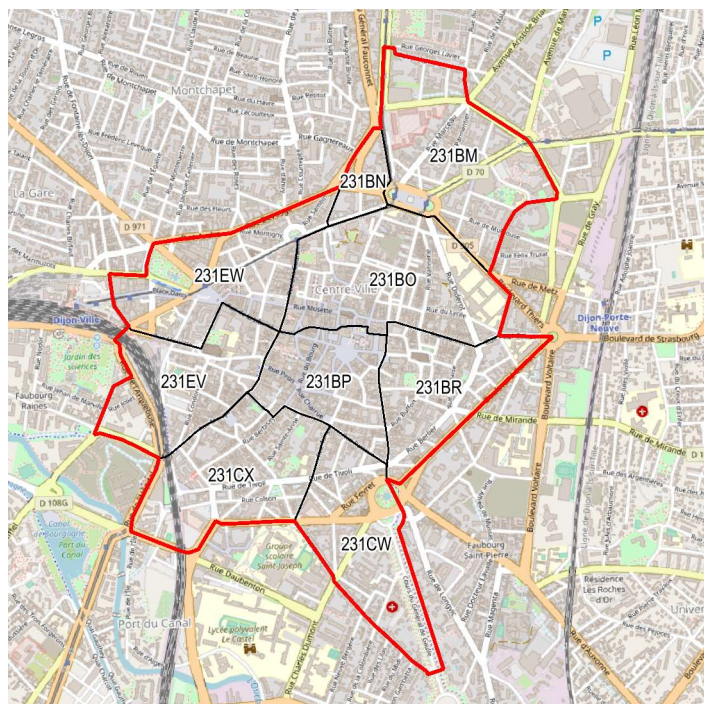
231BN
231BM
231EW
231BO
231EV
231BP
231BR
231CX
231CW
Montchapet
Rue de Montchapet
Rue Georges Lavier
Avenue Aristide Briand
Avenue du Drapeau
Rue Léon Mauris
Rue Mansart
D 70
D 971
La Gare
Centre-Ville
Dijon-Ville
Dijon-Porte-Neuve
Boulevard de Strasbourg
Rue de Metz
Rue de Mirande
Boulevard Voltaire
Faubourg Raines
Jardin des sciences
D 108G
Canal de Bourgogne
Port du Canal
Rue Daubenton
Groupe scolaire Saint-Joseph
Lycée polyvalent Le Castel
Rue Charles Dumont
Faubourg Saint-Pierre
Rue de Tivoli
Rue Févret
Rue Colson
Rue Monge
Rue Parmentier
Rue d'Auxonne
Résidence Les Roches d'Or
Univ
Rue Devosge
Rue du Lycée
Rue Berbisey
Rue Chabot-Charny
Rue du Transvaal
Rue de Gray
Général Fauconnet
Rue de Fontaine-lès-Dijon
Rue Charles Briffaut
Rue Jean-Jacques Rousseau
Rue Vauban
Rue Monnaie
Rue Gagnereaux
Rue Verrerie
Rue Auguste Comte
Rue Guillaume Tell
Rue Mariotte
Rue Paul Cabet
Rue Sambin
Rue Legouz Gerland
Rue Victor Dumay